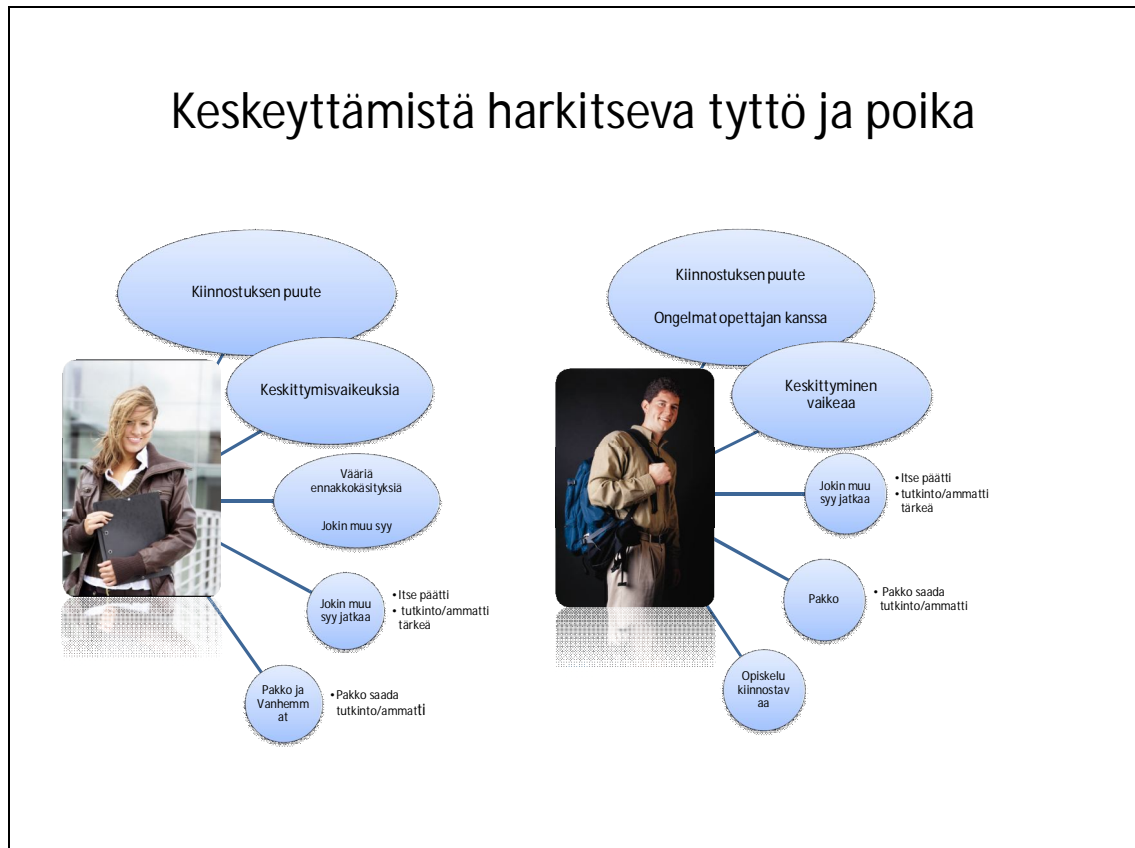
Keskeyttämistä harkitseva tyttö ja poika

Kiinnostuksen puute

Keskittymisvaikeuksia

Vääriä ennakkokäsityksiä

Jokin muu syy

Jokin muu syy jatkaa

• Itse päätti
• tutkinto/ammatti tärkeä

Pakko ja Vanhemm at

• Pakko saada tutkinto/ammatti

Kiinnostuksen puute

Ongelmat opettajan kanssa

Keskittyminen vaikeaa

Jokin muu syy jatkaa

• Itse päätti
• tutkinto/ammatti tärkeä

Pakko

• Pakko saada tutkinto/ammatti

Opiskelu kiinnostav aa